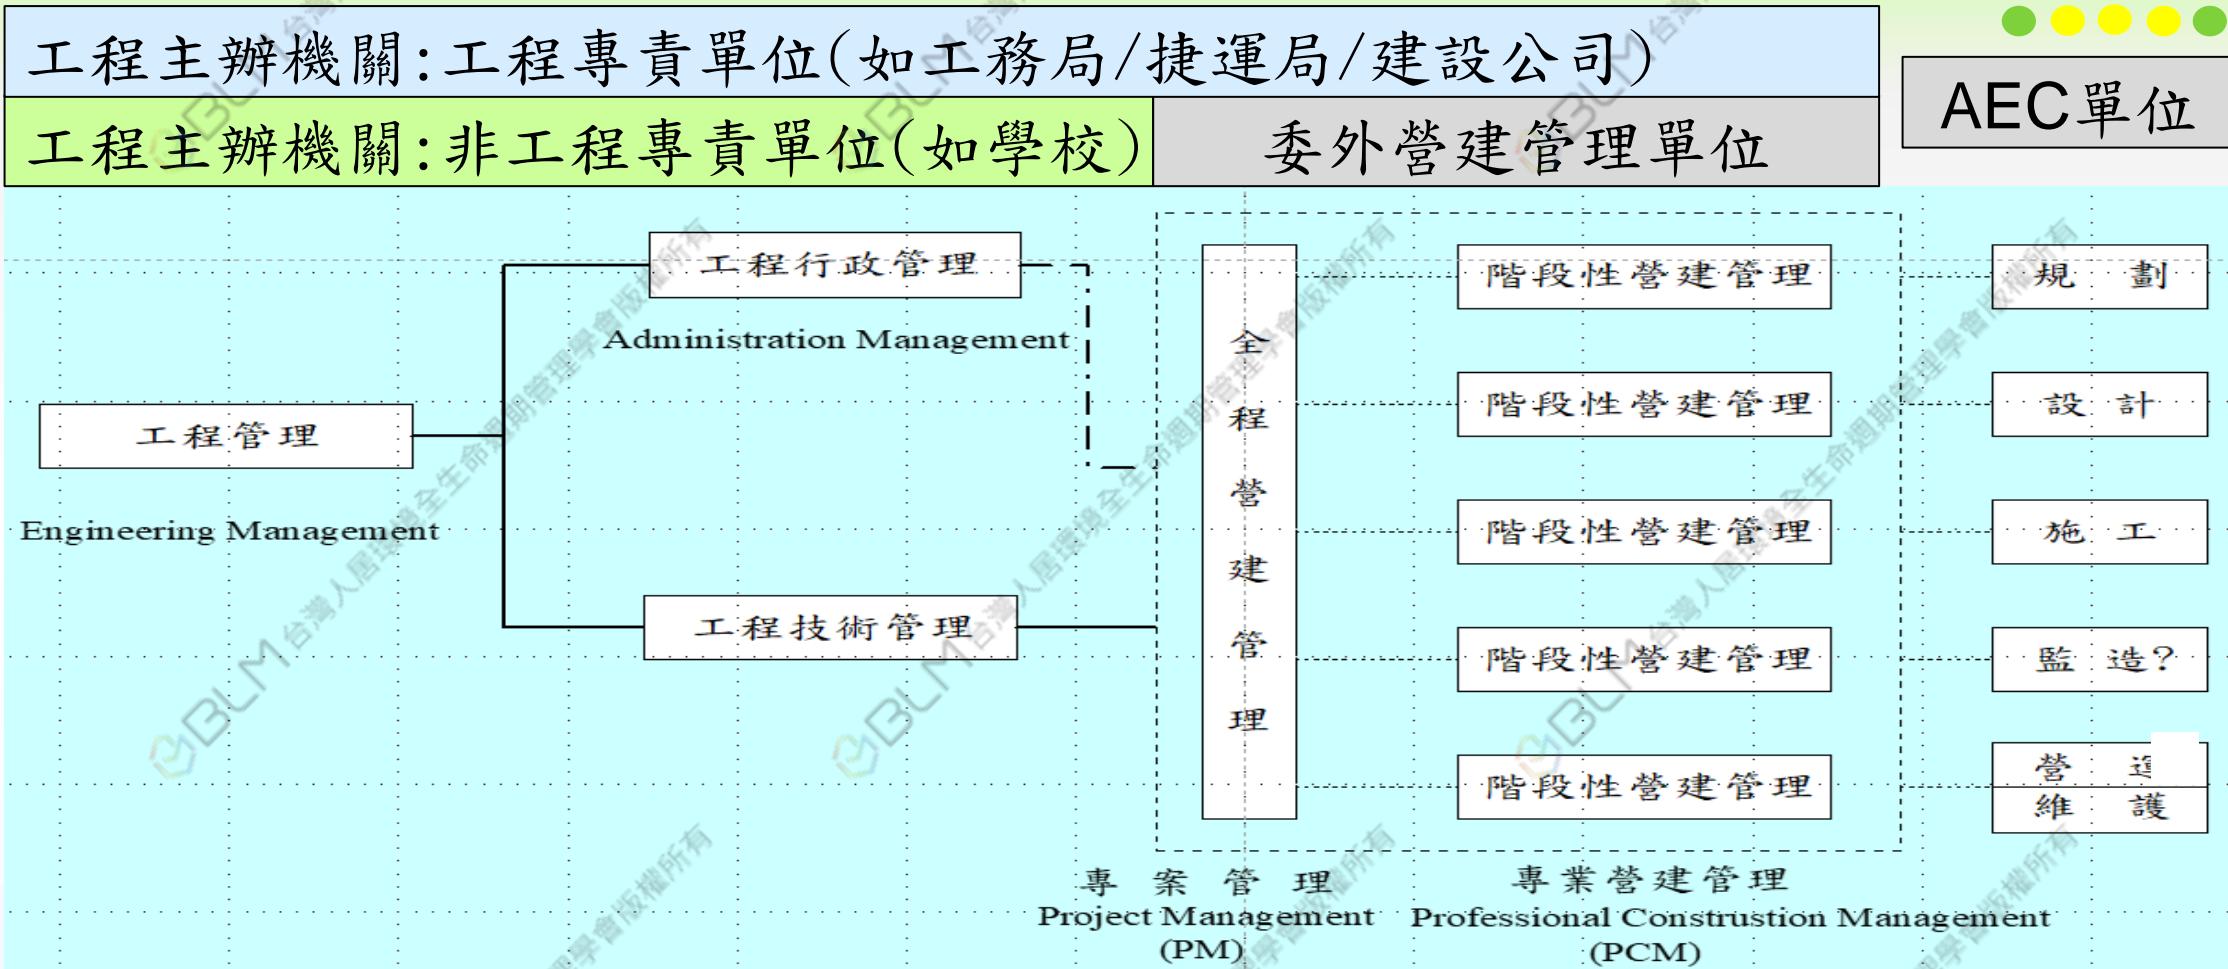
工程主辦機關:工程專責單位(如工務局/捷運局/建設公司)

工程主辦機關:非工程專責單位(如學校)

委外營建管理單位

AEC單位

工程行政管理

Administration Management

工程管理

Engineering Management

工程技術管理

全程營建管理

階段性營建管理

階段性營建管理

階段性營建管理

階段性營建管理

階段性營建管理

規 劃

設 計

施 工

監 造?

營 運

維 護

專 案 管 理
Project Management
(PM)

專業營建管理
Professional Construstion Management
(PCM)